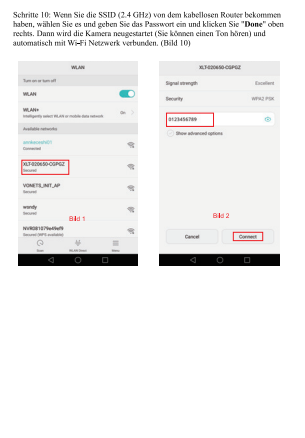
Schritte 10: Wenn Sie die SSID (2.4 GHz) von dem kabellosen Router bekommen haben, wählen Sie es und geben Sie das Passwort ein und klicken Sie "Done" oben rechts. Dann wird die Kamera neugestartet (Sie können einen Ton hören) und automatisch mit Wi-Fi Netzwerk verbunden. (Bild 10)

WLAN

Turn on or turn off

WLAN

WLAN+
Intelligently select WLAN or mobile data network

On

Available networks

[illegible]
Connected

XLT-020650-CGPGZ
Secured

VONETS_INIT_AP
Secured

wendy
Secured

NVR081079ee9af9
Secured (WPS available)

Bild 1

Scan WLAN Direct Menu

XLT-020650-CGPGZ

Signal strength Excellent

Security WPA2 PSK

0123456789

Show advanced options

Bild 2

Cancel Connect